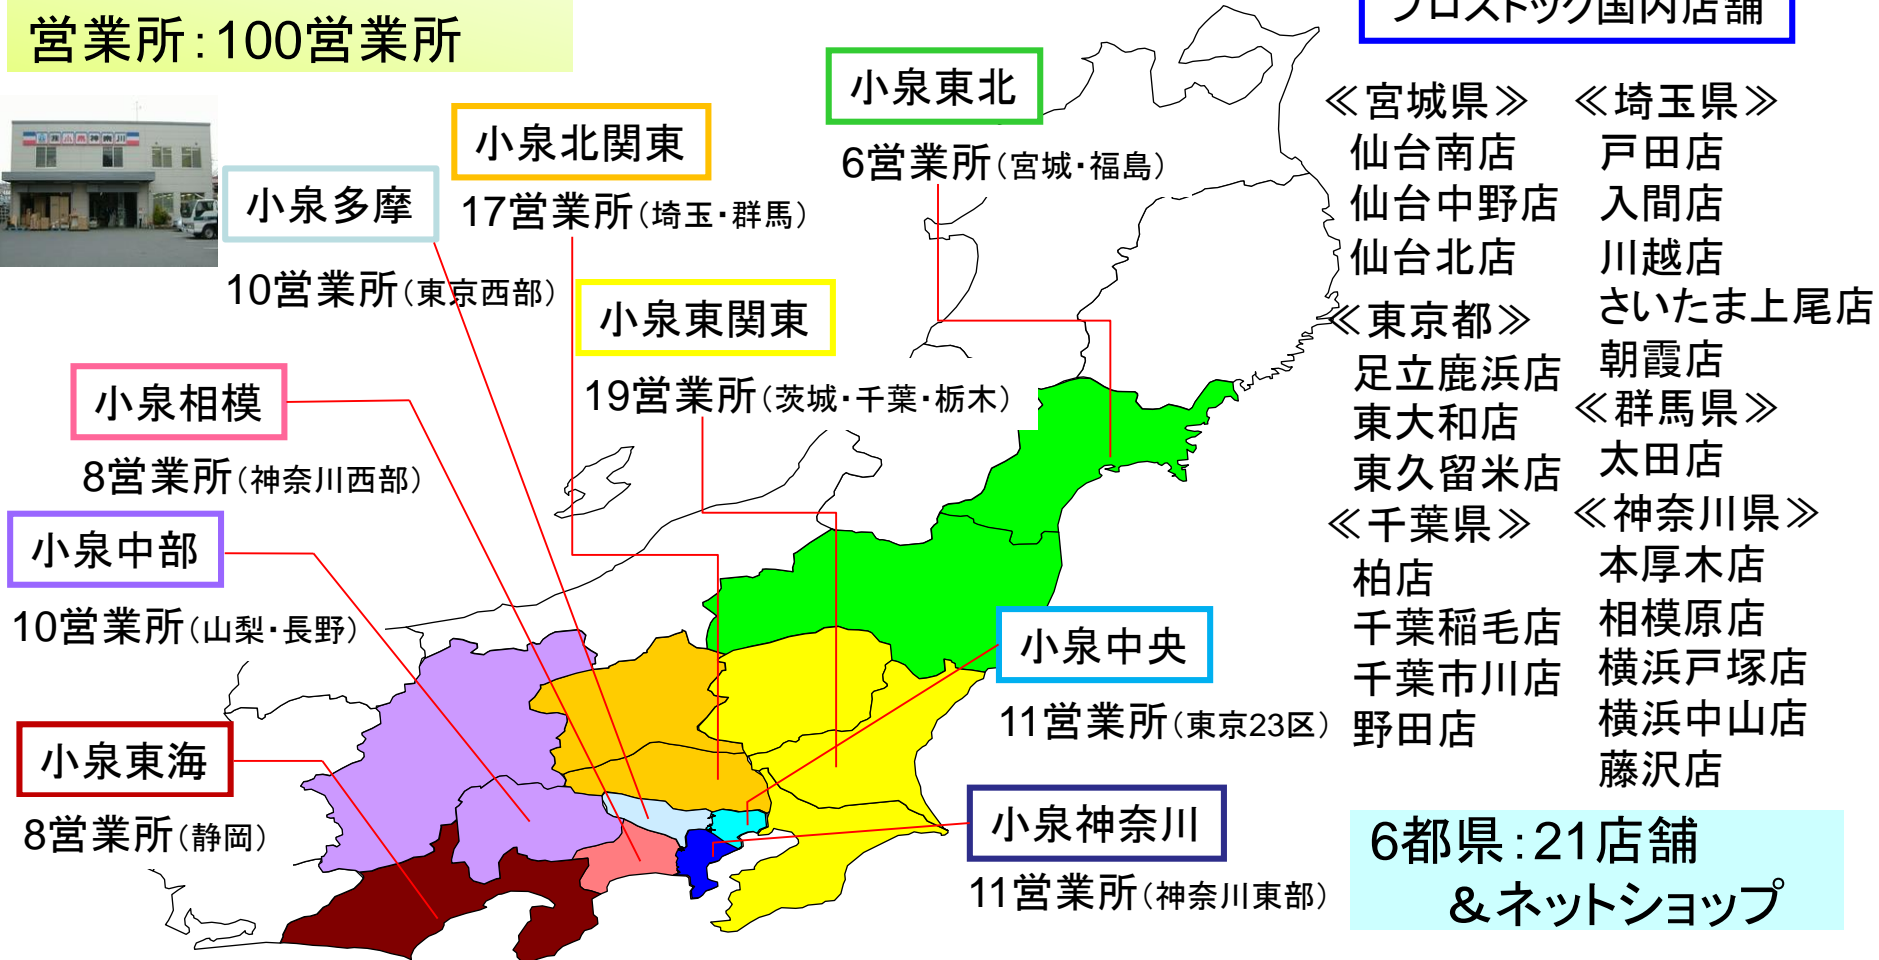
営業所：100営業所

小泉東北
6営業所（宮城・福島）

小泉北関東
17営業所（埼玉・群馬）

小泉多摩
10営業所（東京西部）

小泉東関東
19営業所（茨城・千葉・栃木）

小泉相模
8営業所（神奈川西部）

小泉中部
10営業所（山梨・長野）

小泉中央
11営業所（東京23区）

小泉東海
8営業所（静岡）

小泉神奈川
11営業所（神奈川東部）

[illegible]

≪宮城県≫
仙台南店
仙台中野店
仙台北店
≪東京都≫
足立鹿浜店
東大和店
東久留米店
≪千葉県≫
柏店
千葉稲毛店
千葉市川店
野田店

≪埼玉県≫
戸田店
入間店
川越店
さいたま上尾店
朝霞店
≪群馬県≫
太田店
≪神奈川県≫
本厚木店
相模原店
横浜戸塚店
横浜中山店
藤沢店

6都県：21店舗
＆ネットショップ